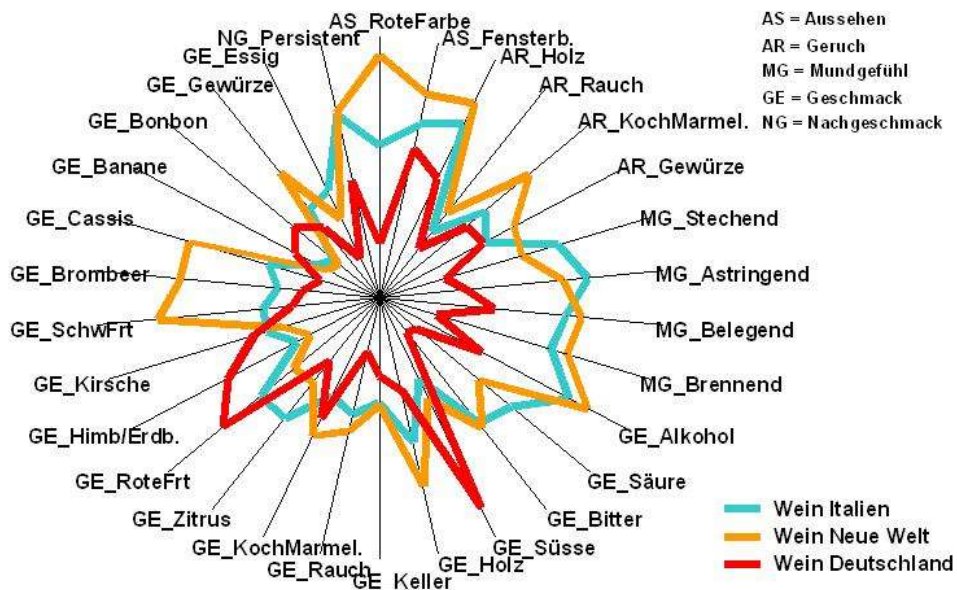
AS = Aussehen
AR = Geruch
MG = Mundgefühl
GE = Geschmack
NG = Nachgeschmack

AS_RoteFarbe
AS_Fensterb.
AR_Holz
AR_Rauch
AR_KochMarmel.
AR_Gewürze
MG_Stechend
MG_Astringend
MG_Belegend
MG_Brennend
GE_Alkohol
GE_Säure
GE_Bitter
GE_Süsse
GE_Holz
GE_Keller
GE_Rauch
GE_KochMarmel.
GE_Zitrus
GE_RoteFrt
GE_Himb/Erdb.
GE_Kirsche
GE_SchwFrt
GE_Brombeer
GE_Cassis
GE_Banane
GE_Bonbon
GE_Gewürze
GE_Essig
NG_Persistent

Wein Italien
Wein Neue Welt
Wein Deutschland